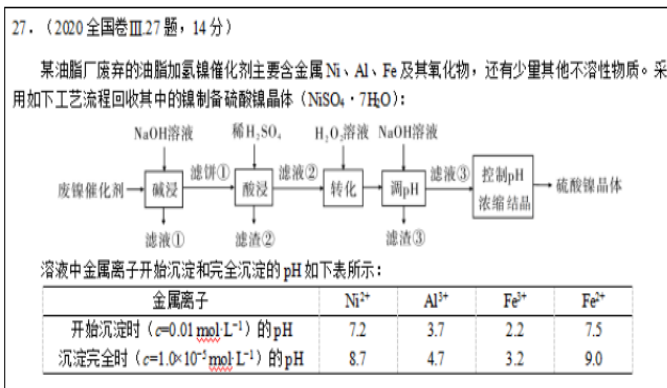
27．（2020全国卷Ⅲ.27题，14分）

某油脂厂废弃的油脂加氢镍催化剂主要含金属Ni、Al、Fe及其氧化物，还有少量其他不溶性物质。采用如下工艺流程回收其中的镍制备硫酸镍晶体（$NiSO_4 \cdot 7H_2O$）：

NaOH溶液　稀$H_2SO_4$　$H_2O_2$溶液　NaOH溶液

废镍催化剂　碱浸　滤饼①　酸浸　滤液②　转化　调pH　滤液③　控制pH 浓缩结晶　硫酸镍晶体

滤液①　滤渣②　滤渣③

溶液中金属离子开始沉淀和完全沉淀的pH如下表所示：

| 金属离子 | $Ni^{2+}$ | $Al^{3+}$ | $Fe^{3+}$ | $Fe^{2+}$ |
|---|---|---|---|---|
| 开始沉淀时（$c=0.01\ mol\cdot L^{-1}$）的pH | 7.2 | 3.7 | 2.2 | 7.5 |
| 沉淀完全时（$c=1.0\times10^{-5}mol\cdot L^{-1}$）的pH | 8.7 | 4.7 | 3.2 | 9.0 |